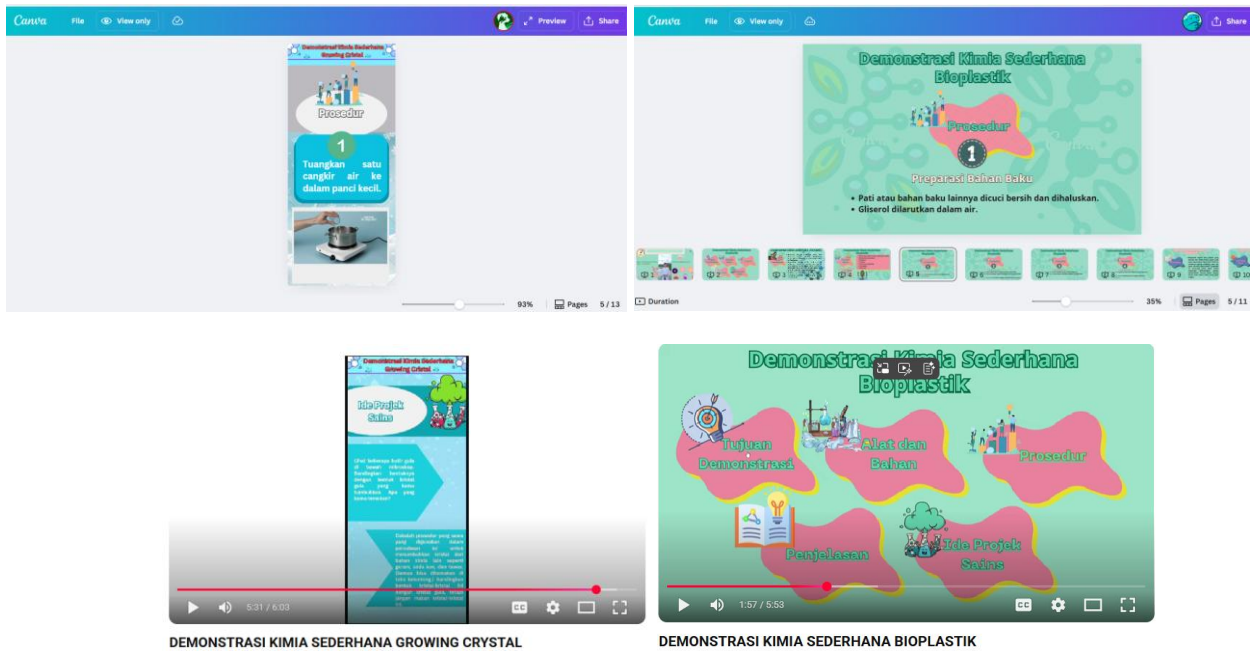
Canva File View only Preview Share

Demonstrasi Kimia Sederhana Growing Cristal

Prosedur

1

Tuangkan satu cangkir air ke dalam panci kecil.

93% Pages 5 / 13

Canva File View only Share

Demonstrasi Kimia Sederhana Bioplastik

Prosedur

1

Preparasi Bahan Baku

• Pati atau bahan baku lainnya dicuci bersih dan dihaluskan.
• Gliserol dilarutkan dalam air.

1 2 3 4 5 6 7 8 9 10

Duration 35% Pages 5 / 11

Demonstrasi Kimia Sederhana Growing Cristal

Ide Projek Sains

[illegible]

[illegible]

5:31 / 6:03

DEMONSTRASI KIMIA SEDERHANA GROWING CRYSTAL

Demonstrasi Kimia Sederhana Bioplastik

Tujuan Demonstrasi

Alat dan Bahan

Prosedur

Penjelasan

Ide Projek Sains

1:57 / 5:53

DEMONSTRASI KIMIA SEDERHANA BIOPLASTIK